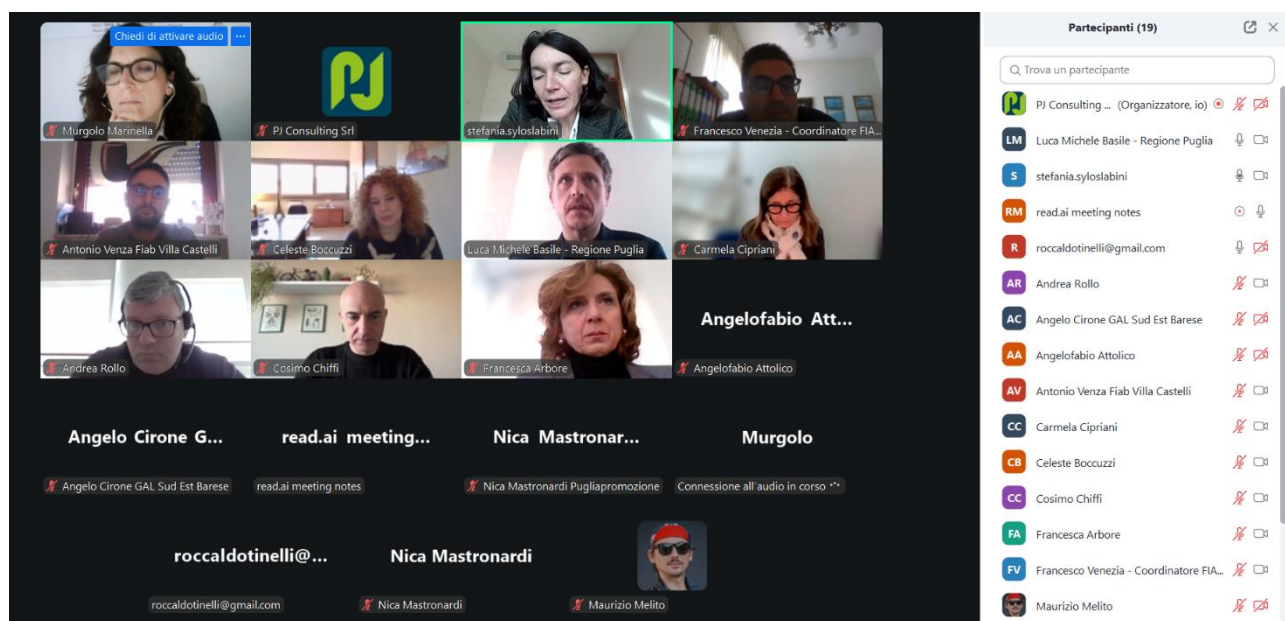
Chiedi di attivare audio ···

Murgolo Marinella

PJ

PJ Consulting Srl

stefania.syloslabini

Francesco Venezia - Coordinatore FIA...

Antonio Venza Fiab Villa Castelli

Celeste Boccuzzi

Luca Michele Basile - Regione Puglia

Carmela Cipriani

Andrea Rollo

Cosimo Chiffi

Francesca Arbore

Angelofabio Att...

Angelofabio Attolico

Angelo Cirone G...

Angelo Cirone GAL Sud Est Barese

read.ai meeting...

read.ai meeting notes

Nica Mastronar...

Nica Mastronardi Pugliapromozione

Murgolo

Connessione all'audio in corso

roccaldotinelli@...

roccaldotinelli@gmail.com

Nica Mastronardi

Nica Mastronardi

Maurizio Melito

Partecipanti (19)

Trova un partecipante

PJ Consulting ... (Organizzatore, io)

LM Luca Michele Basile - Regione Puglia

S stefania.syloslabini

RM read.ai meeting notes

R roccaldotinelli@gmail.com

AR Andrea Rollo

AC Angelo Cirone GAL Sud Est Barese

AA Angelofabio Attolico

AV Antonio Venza Fiab Villa Castelli

CC Carmela Cipriani

CB Celeste Boccuzzi

CC Cosimo Chiffi

FA Francesca Arbore

FV Francesco Venezia - Coordinatore FIA...

Maurizio Melito